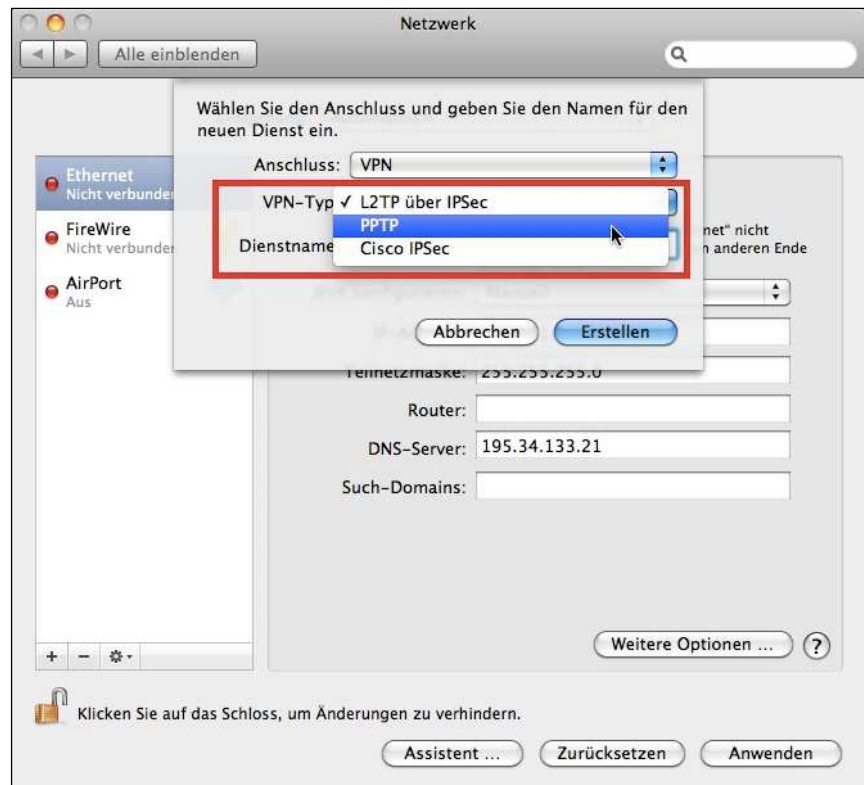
Netzwerk

Alle einblenden

Wählen Sie den Anschluss und geben Sie den Namen für den neuen Dienst ein.

Anschluss: VPN

VPN-Typ ✓ L2TP über IPSec
PPTP
Cisco IPSec

Dienstname

Abbrechen Erstellen

Ethernet
Nicht verbunden

FireWire
Nicht verbunden

AirPort
Aus

net" nicht
n anderen Ende

Teilnetzmaske: 255.255.255.0

Router:

DNS-Server: 195.34.133.21

Such-Domains:

Weitere Optionen ... ?

+ −

Klicken Sie auf das Schloss, um Änderungen zu verhindern.

Assistent ... Zurücksetzen Anwenden